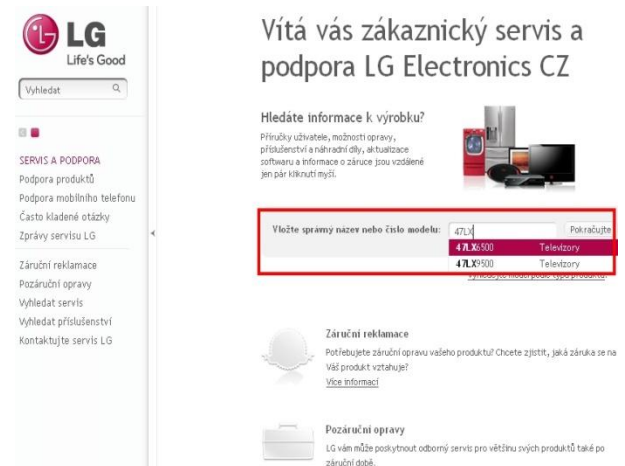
LG
Life's Good

Vyhledat

SERVIS A PODPORA
Podpora produktů
Podpora mobilního telefonu
Často kladené otázky
Zprávy servisu LG

Záruční reklamace
Pozáruční opravy
Vyhledat servis
Vyhledat příslušenství
Kontaktujte servis LG

Vítá vás zákaznický servis a podpora LG Electronics CZ

Hledáte informace k výrobku?

Příručky uživatele, možnosti opravy, příslušenství a náhradní díly, aktualizace softwaru a informace o záruce jsou vzdálené jen pár kliknutí myší.

Vložte správný název nebo číslo modelu: 47LX Pokračujte

| 47LX6500 | Televizory |
|---|---|
| 47LX9500 | Televizory |

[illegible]

Záruční reklamace

Potřebujete záruční opravu vašeho produktu? Chcete zjistit, jaká záruka se na Váš produkt vztahuje?

Více informací

Pozáruční opravy

LG vám může poskytnout odborný servis pro většinu svých produktů také po záruční době.